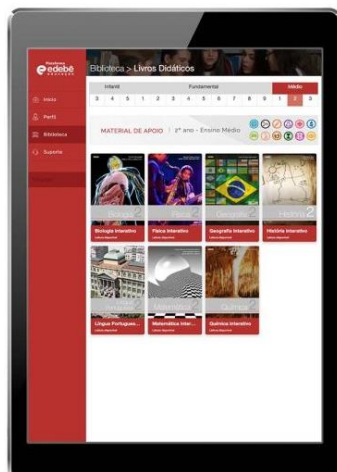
Plataforma edebê educação

Biblioteca > Livros Didáticos

Início
Perfil
Biblioteca
Suporte

Infantil
Fundamental
Médio
3 4 5 1 2 3 4 5 6 7 8 9 1 2 3

MATERIAL DE APOIO | 2º ano - Ensino Médio

Biologia 2
Biologia Interativo

Física 2
Física Interativo

Geografia 2
Geografia Interativo

História 2
História Interativo

Língua Portuguesa 2
Língua Portuguesa...

Matemática 2
Matemática Inter...

Química 2
Química Interativo